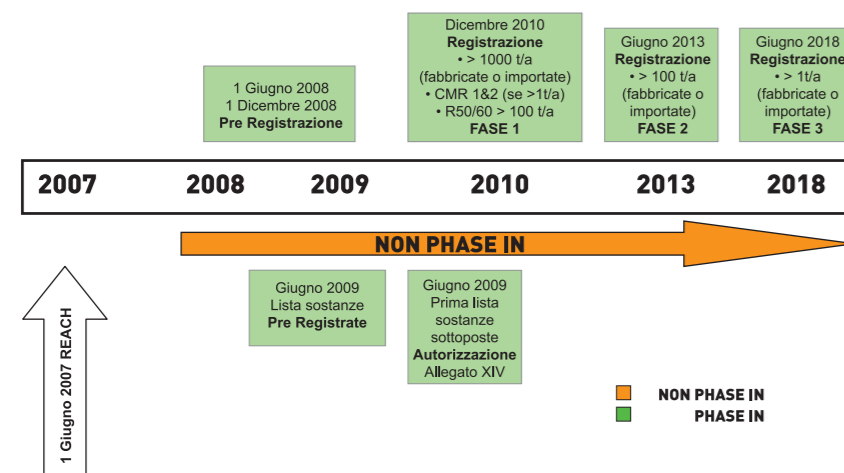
1 Giugno 2008
1 Dicembre 2008
Pre Registrazione

Dicembre 2010
Registrazione
• > 1000 t/a
(fabbricate o importate)
• CMR 1&2 (se >1t/a)
• R50/60 > 100 t/a
FASE 1

Giugno 2013
Registrazione
• > 100 t/a
(fabbricate o importate)
FASE 2

Giugno 2018
Registrazione
• > 1t/a
(fabbricate o importate)
FASE 3

2007 2008 2009 2010 2013 2018

NON PHASE IN

1 Giugno 2007 REACH

Giugno 2009
Lista sostanze
Pre Registrate

Giugno 2009
Prima lista
sostanze
sottoposte
Autorizzazione
Allegato XIV

NON PHASE IN
PHASE IN